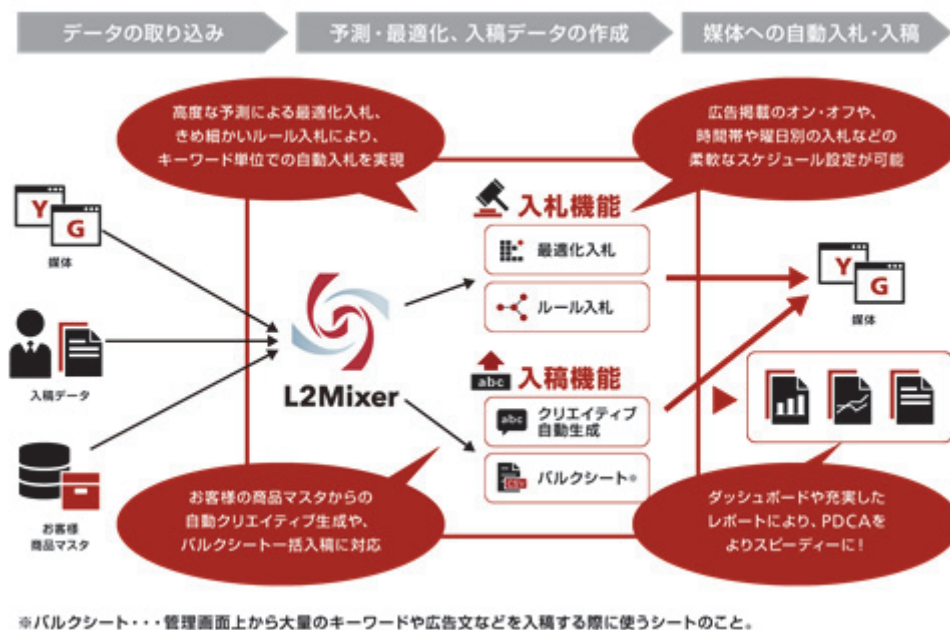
データの取り込み

予測・最適化、入稿データの作成

媒体への自動入札・入稿

高度な予測による最適化入札、きめ細かいルール入札により、キーワード単位での自動入札を実現

広告掲載のオン・オフや、時間帯や曜日別の入札などの柔軟なスケジュール設定が可能

Y
G
媒体

入稿データ

お客様商品マスタ

L2Mixer

入札機能

最適化入札

ルール入札

入稿機能

abc

abc
クリエイティブ自動生成

CSV
バルクシート※

Y
G
媒体

お客様の商品マスタからの自動クリエイティブ生成や、バルクシート一括入稿に対応

ダッシュボードや充実したレポートにより、PDCAをよりスピーディーに！

※バルクシート・・・管理画面上から大量のキーワードや広告文などを入稿する際に使うシートのこと。